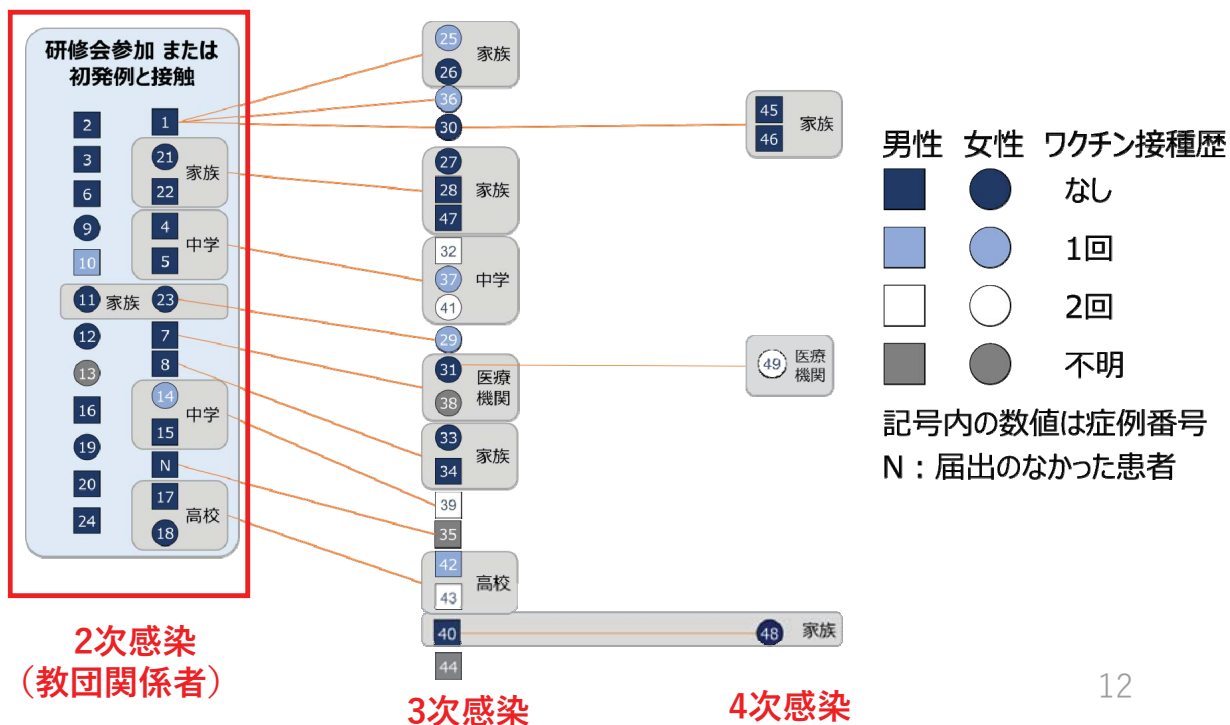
研修会参加 または初発例と接触

2
3
6
9
10
1
21
22
家族
4
5
中学
11 家族 23
12
13
16
19
20
24
7
8
14
15
中学
N
17
18
高校

25
26
家族
36
30
27
28
47
家族
32
37
41
中学
29
31
38
医療機関
33
34
家族
39
35
42
43
高校
40
48
家族
44

45
46
家族
49
医療機関

| 男性 | 女性 | ワクチン接種歴 |
|---|---|---|
| | | なし |
| | | 1回 |
| | | 2回 |
| | | 不明 |

記号内の数値は症例番号
N：届出のなかった患者

2次感染
（教団関係者）

3次感染

4次感染

12